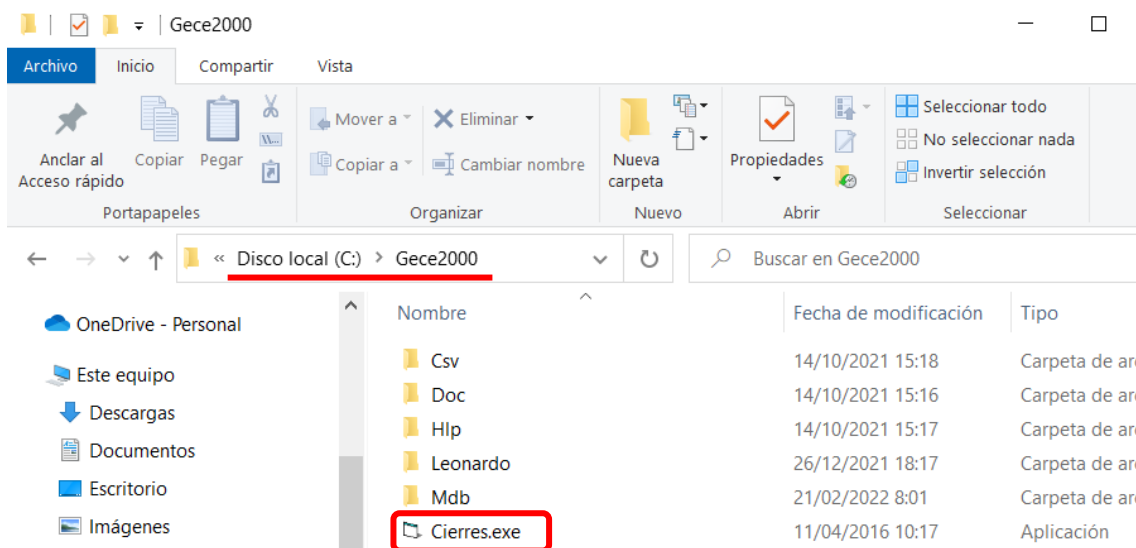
Gece2000

Archivo | Inicio | Compartir | Vista

Anclar al Acceso rápido | Copiar | Pegar
Portapapeles

Mover a | Eliminar | Copiar a | Cambiar nombre
Organizar

Nueva carpeta
Nuevo

Propiedades
Abrir

Seleccionar todo
No seleccionar nada
Invertir selección
Seleccionar

« Disco local (C:) › Gece2000

Buscar en Gece2000

OneDrive - Personal
Este equipo
Descargas
Documentos
Escritorio
Imágenes

| Nombre | Fecha de modificación | Tipo |
|---|---|---|
| Csv | 14/10/2021 15:18 | Carpeta de ar |
| Doc | 14/10/2021 15:16 | Carpeta de ar |
| Hlp | 14/10/2021 15:17 | Carpeta de ar |
| Leonardo | 26/12/2021 18:17 | Carpeta de ar |
| Mdb | 21/02/2022 8:01 | Carpeta de ar |
| Cierres.exe | 11/04/2016 10:17 | Aplicación |